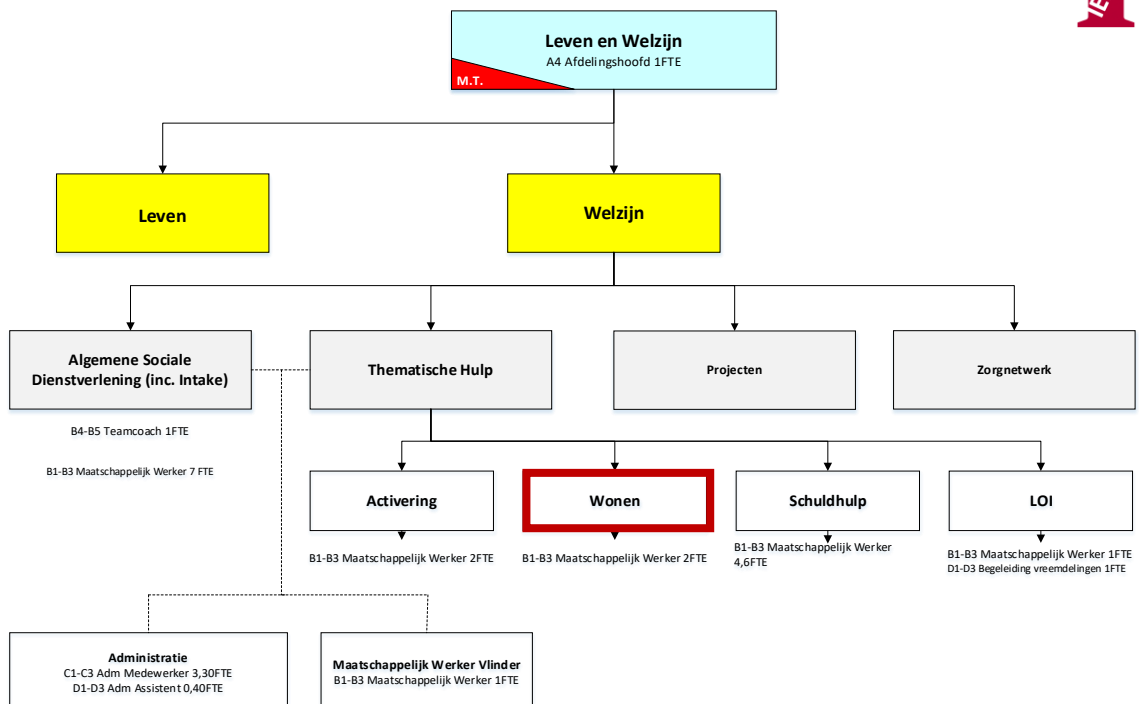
Leven en Welzijn
A4 Afdelingshoofd 1FTE
M.T.

Leven

Welzijn

Algemene Sociale Dienstverlening (inc. Intake)

B4-B5 Teamcoach 1FTE

B1-B3 Maatschappelijk Werker 7 FTE

Thematische Hulp

Projecten

Zorgnetwerk

Activering

B1-B3 Maatschappelijk Werker 2FTE

Wonen

B1-B3 Maatschappelijk Werker 2FTE

Schuldhulp

B1-B3 Maatschappelijk Werker 4,6FTE

LOI

B1-B3 Maatschappelijk Werker 1FTE
D1-D3 Begeleiding vreemdelingen 1FTE

Administratie
C1-C3 Adm Medewerker 3,30FTE
D1-D3 Adm Assistent 0,40FTE

Maatschappelijk Werker Vlinder
B1-B3 Maatschappelijk Werker 1FTE